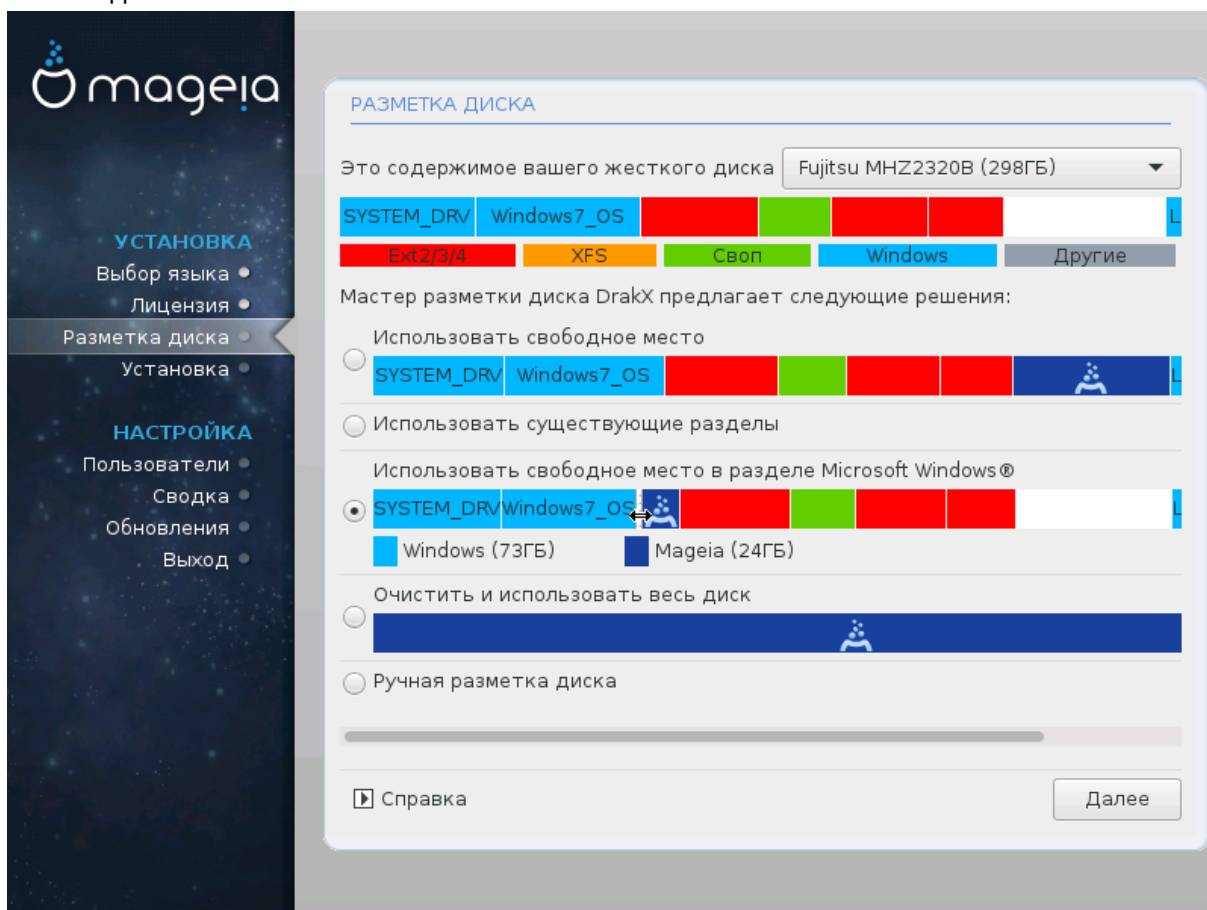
mageia

УСТАНОВКА
Выбор языка
Лицензия
Разметка диска
Установка

НАСТРОЙКА
Пользователи
Сводка
Обновления
Выход

РАЗМЕТКА ДИСКА

Это содержимое вашего жесткого диска Fujitsu MHZ2320B (298ГБ)

SYSTEM_DRV Windows7_OS L

Ext2/3/4 XFS Своп Windows Другие

Мастер разметки диска DrakX предлагает следующие решения:

Использовать свободное место
SYSTEM_DRV Windows7_OS L

Использовать существующие разделы

Использовать свободное место в разделе Microsoft Windows®
SYSTEM_DRV Windows7_OS L
Windows (73ГБ) Mageia (24ГБ)

Очистить и использовать весь диск

Ручная разметка диска

Справка
Далее